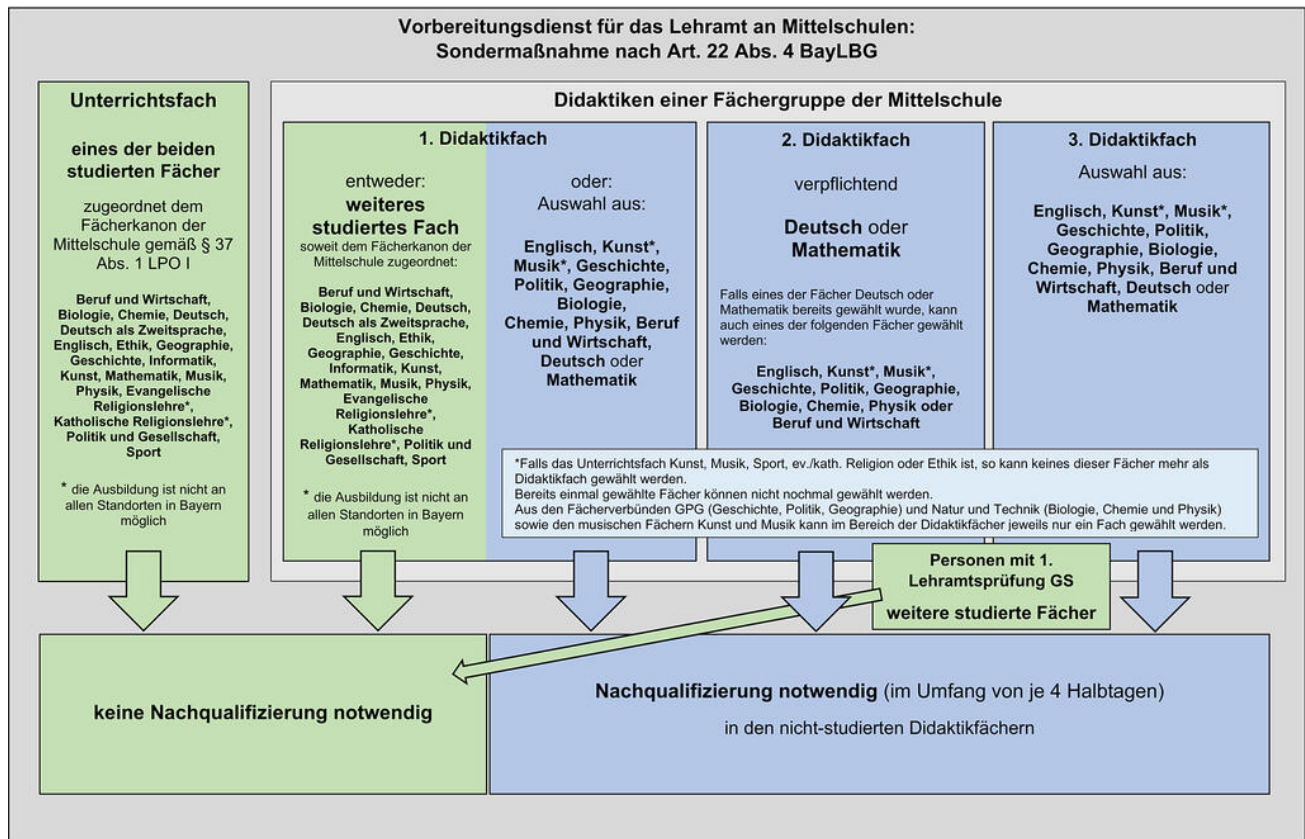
Vorbereitungsdienst für das Lehramt an Mittelschulen:
Sondermaßnahme nach Art. 22 Abs. 4 BayLBG

Unterrichtsfach

eines der beiden studierten Fächer

zugeordnet dem Fächerkanon der Mittelschule gemäß § 37 Abs. 1 LPO I

Beruf und Wirtschaft, Biologie, Chemie, Deutsch, Deutsch als Zweitsprache, Englisch, Ethik, Geographie, Geschichte, Informatik, Kunst, Mathematik, Musik, Physik, Evangelische Religionslehre*, Katholische Religionslehre*, Politik und Gesellschaft, Sport

* die Ausbildung ist nicht an allen Standorten in Bayern möglich

Didaktiken einer Fächergruppe der Mittelschule

1. Didaktikfach

entweder:
weiteres studiertes Fach
soweit dem Fächerkanon der Mittelschule zugeordnet:

Beruf und Wirtschaft, Biologie, Chemie, Deutsch, Deutsch als Zweitsprache, Englisch, Ethik, Geographie, Geschichte, Informatik, Kunst, Mathematik, Musik, Physik, Evangelische Religionslehre*, Katholische Religionslehre*, Politik und Gesellschaft, Sport

* die Ausbildung ist nicht an allen Standorten in Bayern möglich

oder:
Auswahl aus:

Englisch, Kunst*, Musik*, Geschichte, Politik, Geographie, Biologie, Chemie, Physik, Beruf und Wirtschaft, Deutsch oder Mathematik

2. Didaktikfach

verpflichtend

Deutsch oder Mathematik

Falls eines der Fächer Deutsch oder Mathematik bereits gewählt wurde, kann auch eines der folgenden Fächer gewählt werden:

Englisch, Kunst*, Musik*, Geschichte, Politik, Geographie, Biologie, Chemie, Physik oder Beruf und Wirtschaft

3. Didaktikfach

Auswahl aus:

Englisch, Kunst*, Musik*, Geschichte, Politik, Geographie, Biologie, Chemie, Physik, Beruf und Wirtschaft, Deutsch oder Mathematik

*Falls das Unterrichtsfach Kunst, Musik, Sport, ev./kath. Religion oder Ethik ist, so kann keines dieser Fächer mehr als Didaktikfach gewählt werden.
Bereits einmal gewählte Fächer können nicht nochmal gewählt werden.
Aus den Fächerverbünden GPG (Geschichte, Politik, Geographie) und Natur und Technik (Biologie, Chemie und Physik) sowie den musischen Fächern Kunst und Musik kann im Bereich der Didaktikfächer jeweils nur ein Fach gewählt werden.

Personen mit 1. Lehramtsprüfung GS

weitere studierte Fächer

keine Nachqualifizierung notwendig

Nachqualifizierung notwendig (im Umfang von je 4 Halbtagen)

in den nicht-studierten Didaktikfächern